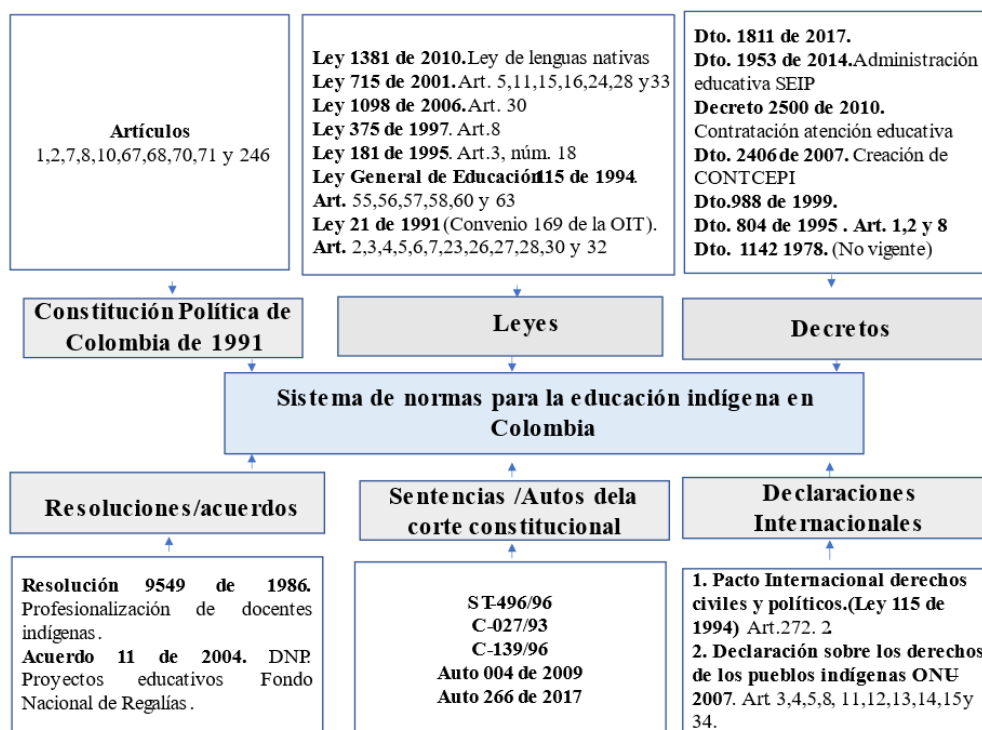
Artículos
1,2,7,8,10,67,68,70,71 y 246

Ley 1381 de 2010. Ley de lenguas nativas
Ley 715 de 2001. Art. 5,11,15,16,24,28 y33
Ley 1098 de 2006. Art. 30
Ley 375 de 1997. Art.8
Ley 181 de 1995. Art.3, núm. 18
Ley General de Educación 115 de 1994.
Art. 55,56,57,58,60 y 63
Ley 21 de 1991 (Convenio 169 de la OIT).
Art. 2,3,4,5,6,7,23,26,27,28,30 y 32

Dto. 1811 de 2017.
Dto. 1953 de 2014. Administración educativa SEIP
Decreto 2500 de 2010.
Contratación atención educativa
Dto. 2406 de 2007. Creación de CONTCEPI
Dto.988 de 1999.
Dto. 804 de 1995 . Art. 1,2 y 8
Dto. 1142 1978. (No vigente)

Constitución Política de Colombia de 1991

Leyes

Decretos

Sistema de normas para la educación indígena en Colombia

Resoluciones/acuerdos

Sentencias /Autos dela corte constitucional

Declaraciones Internacionales

Resolución 9549 de 1986. Profesionalización de docentes indígenas.
Acuerdo 11 de 2004. DNP. Proyectos educativos Fondo Nacional de Regalías.

ST-496/96
C-027/93
C-139/96
Auto 004 de 2009
Auto 266 de 2017

1. Pacto Internacional derechos civiles y políticos.(Ley 115 de 1994) Art.272. 2
2. Declaración sobre los derechos de los pueblos indígenas ONU 2007. Art 3,4,5,8, 11,12,13,14,15y 34.